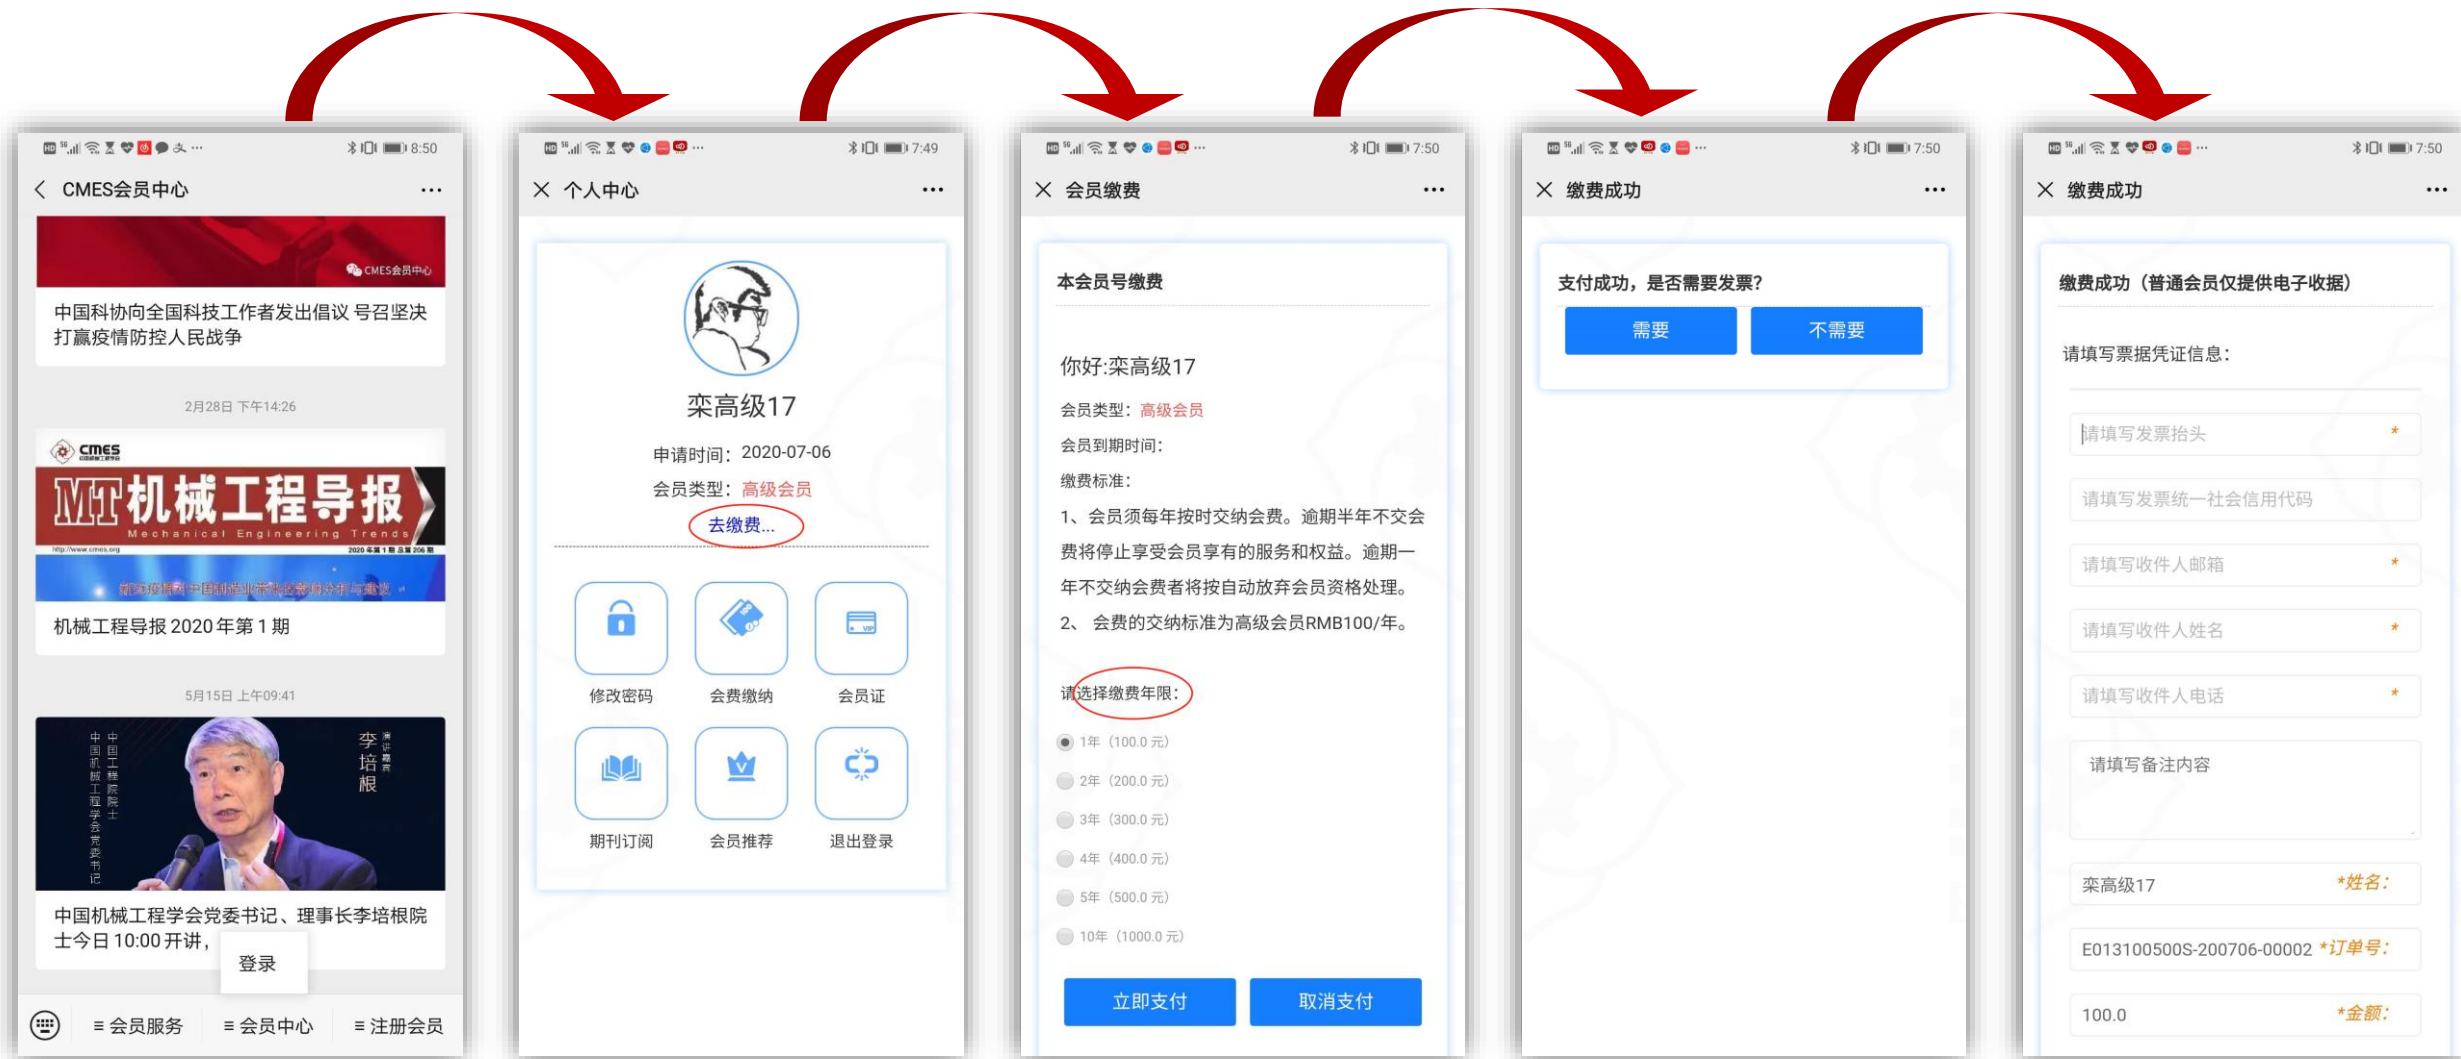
8:50
CMES会员中心
CMES会员中心
中国科协向全国科技工作者发出倡议 号召坚决打赢疫情防控人民战争
2月28日 下午14:26
cmes
MT机械工程导报
Mechanical Engineering Trends
机械工程导报 2020 年第 1 期
5月15日 上午09:41
李培根
中国机械工程学会党委书记、理事长李培根院士今日 10:00 开讲，
登录
≡ 会员服务 ≡ 会员中心 ≡ 注册会员

7:49
个人中心
栾高级17
申请时间：2020-07-06
会员类型：高级会员
去缴费...
修改密码 会费缴纳 会员证
期刊订阅 会员推荐 退出登录

7:50
会员缴费
本会员号缴费
你好:栾高级17
会员类型：高级会员
会员到期时间：
缴费标准：
1、会员须每年按时交纳会费。逾期半年不交会费将停止享受会员享有的服务和权益。逾期一年不交纳会费者将按自动放弃会员资格处理。
2、 会费的交纳标准为高级会员RMB100/年。
请选择缴费年限：
1年（100.0 元）
2年（200.0 元）
3年（300.0 元）
4年（400.0 元）
5年（500.0 元）
10年（1000.0 元）
立即支付 取消支付

7:50
缴费成功
支付成功，是否需要发票?
需要 不需要

7:50
缴费成功
缴费成功（普通会员仅提供电子收据）
请填写票据凭证信息：
请填写发票抬头 *
请填写发票统一社会信用代码
请填写收件人邮箱 *
请填写收件人姓名 *
请填写收件人电话 *
请填写备注内容
栾高级17 *姓名：
E013100500S-200706-00002 *订单号：
100.0 *金额：